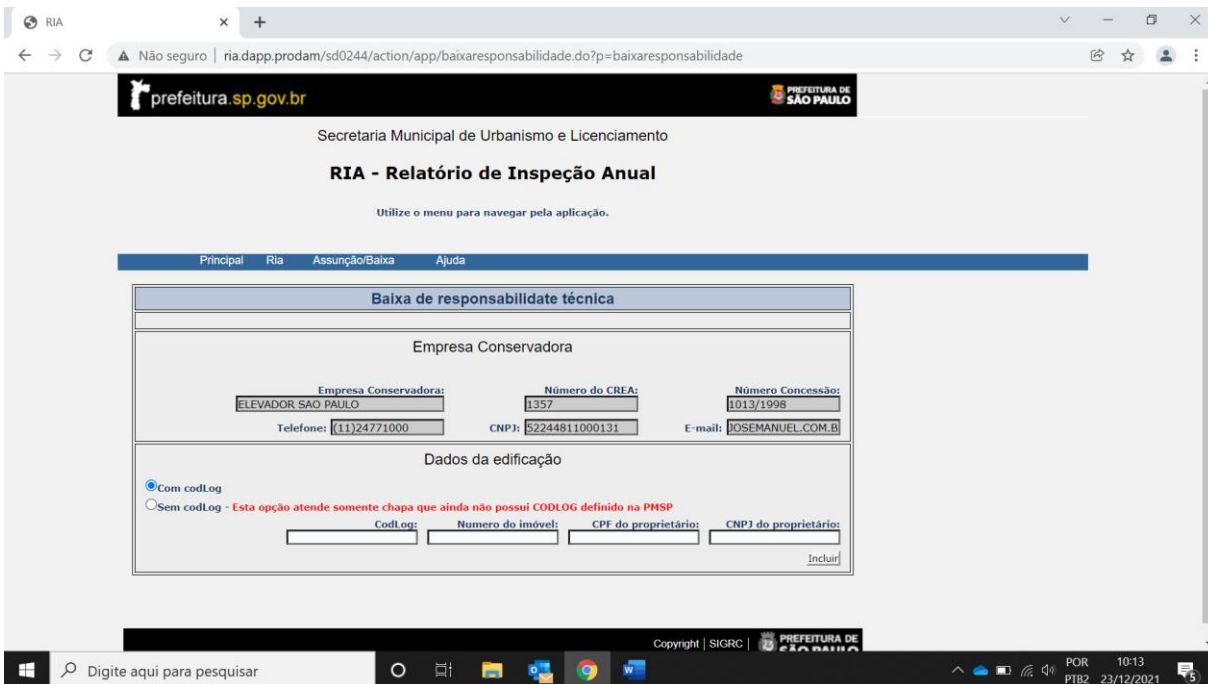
RIA

Não seguro | ria.dapp.prodam/sd0244/action/app/baixaresponsabilidade.do?p=baixaresponsabilidade

prefeitura.sp.gov.br

PREFEITURA DE SÃO PAULO

Secretaria Municipal de Urbanismo e Licenciamento

RIA - Relatório de Inspeção Anual

Utilize o menu para navegar pela aplicação.

Principal Ria Assunção/Baixa Ajuda

Baixa de responsabilitade técnica

Empresa Conservadora

Empresa Conservadora: ELEVADOR SAO PAULO
Número do CREA: 1357
Número Concessão: 1013/1998
Telefone: (11)24771000
CNPJ: 52244811000131
E-mail: JOSEMANUEL.COM.B

Dados da edificação

Com codLog
Sem codLog - Esta opção atende somente chapa que ainda não possui CODLOG definido na PMSP

CodLog: Numero do imóvel: CPF do proprietário: CNPJ do proprietário:

Incluir

Copyright | SIGRC | PREFEITURA DE SÃO PAULO

Digite aqui para pesquisar

POR PTB2 10:13 23/12/2021